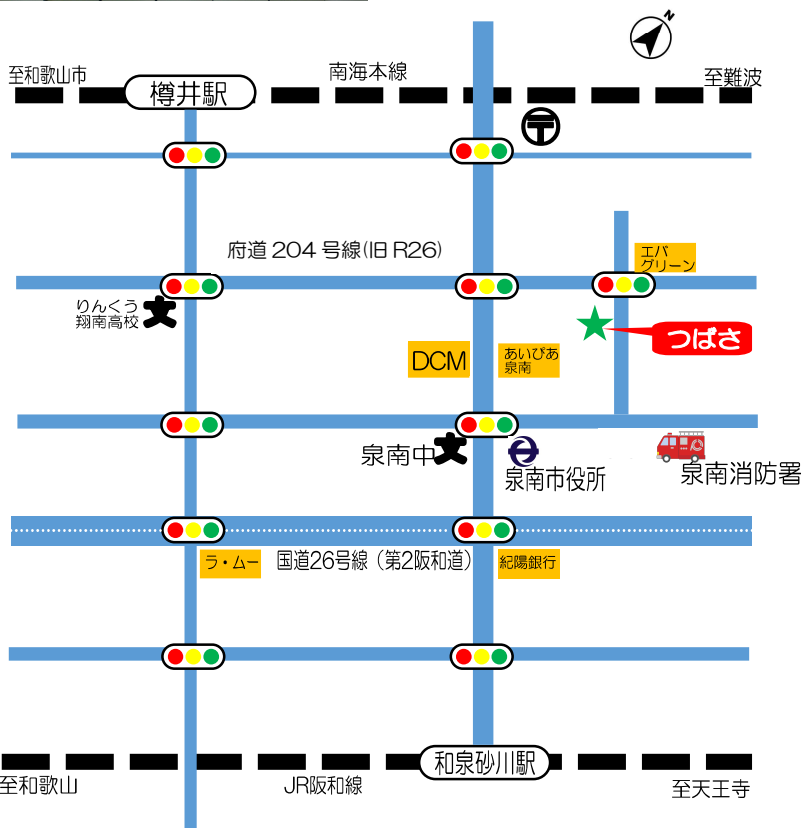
至和歌山市
樽井駅
南海本線
至難波
府道 204 号線(旧 R26)
エバ グリーン
りんくう 翔南高校
つばさ
DCM
あいぴあ 泉南
泉南中
泉南市役所
泉南消防署
ラ・ムー
国道26号線（第2阪和道）
紀陽銀行
至和歌山
和泉砂川駅
JR阪和線
至天王寺
N